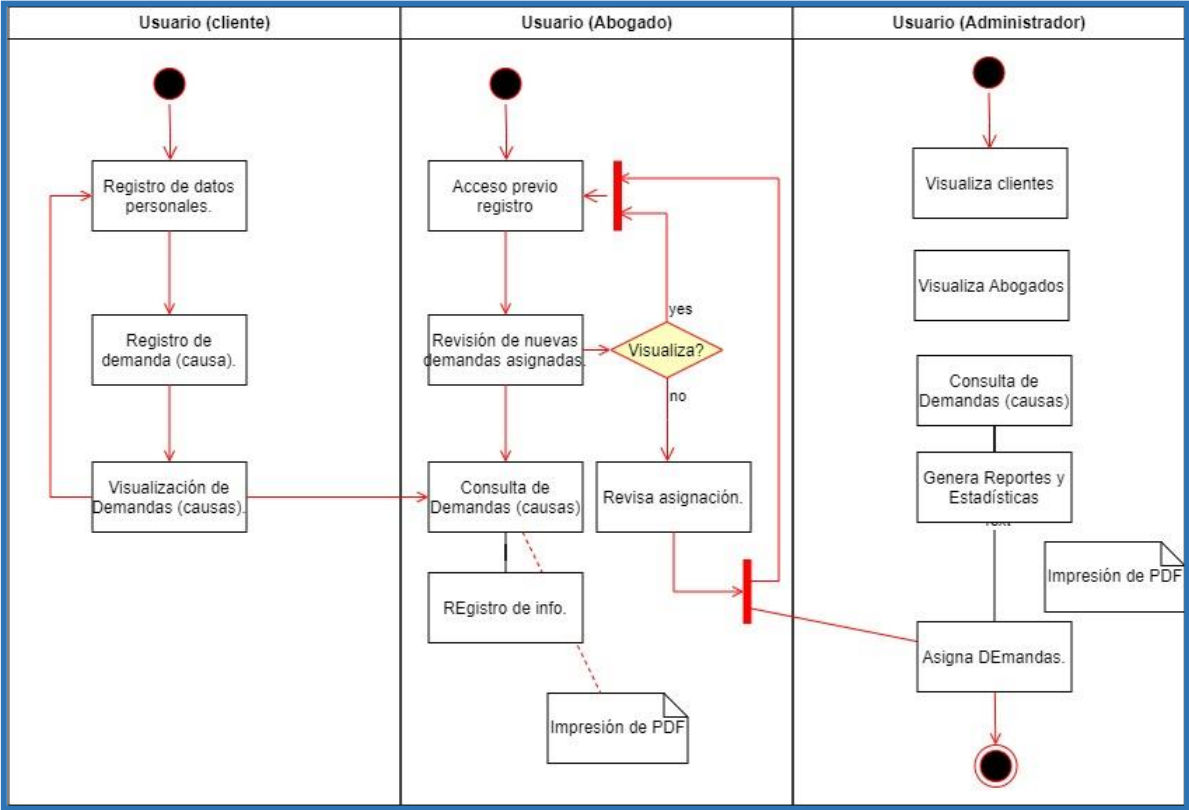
Usuario (cliente)

Registro de datos personales.

Registro de demanda (causa).

Visualización de Demandas (causas).

Usuario (Abogado)

Acceso previo registro

Revisión de nuevas demandas asignadas.

yes

Visualiza?

no

Consulta de Demandas (causas)

Revisa asignación.

REgistro de info.

Impresión de PDF

Usuario (Administrador)

Visualiza clientes

Visualiza Abogados

Consulta de Demandas (causas)

Genera Reportes y Estadísticas

Text

Impresión de PDF

Asigna DEmandas.